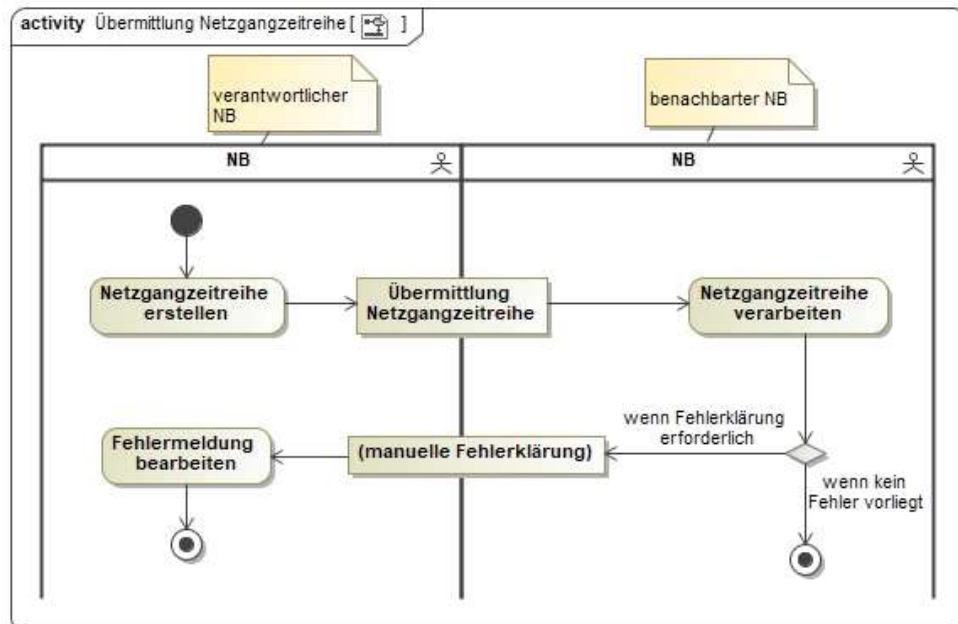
activity Übermittlung Netzgangzeitreihe [ ]

verantwortlicher NB

benachbarter NB

NB

NB

Netzgangzeitreihe erstellen

Übermittlung Netzgangzeitreihe

Netzgangzeitreihe verarbeiten

wenn Fehlerklärung erforderlich

Fehlermeldung bearbeiten

(manuelle Fehlerklärung)

wenn kein Fehler vorliegt